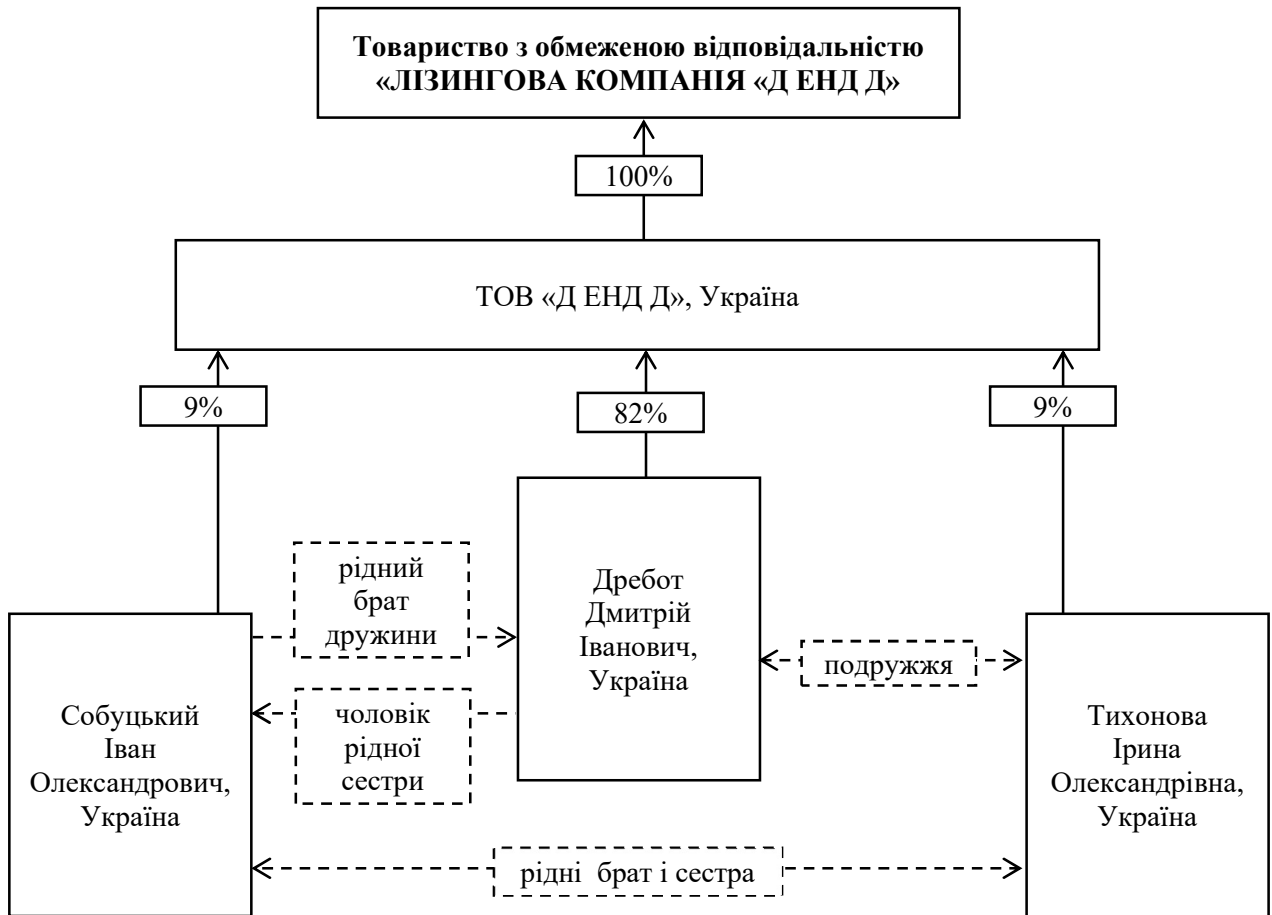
Товариство з обмеженою відповідальністю «ЛІЗИНГОВА КОМПАНІЯ «Д ЕНД Д»

100%

ТОВ «Д ЕНД Д», Україна

9%

82%

9%

рідний брат дружини

Дребот Дмитрій Іванович, Україна

подружжя

чоловік рідної сестри

Собуцький Іван Олександрович, Україна

Тихонова Ірина Олександрівна, Україна

рідні брат і сестра